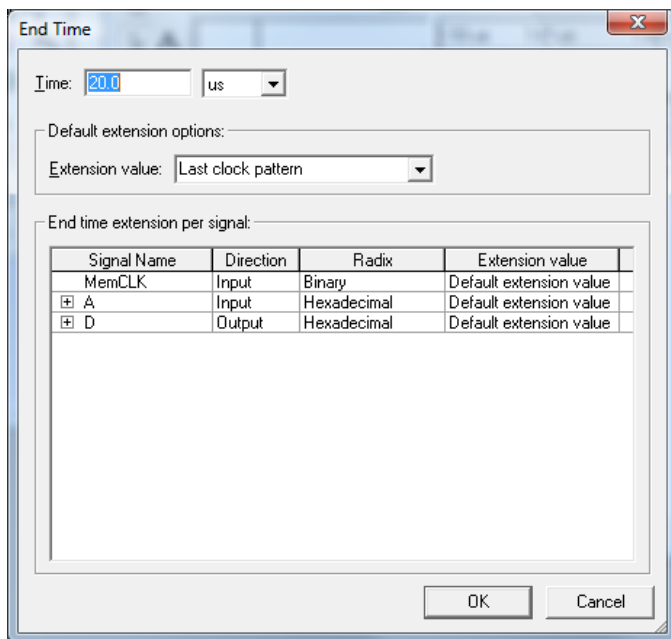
End Time

Time: 20.0 us

Default extension options:

Extension value: Last clock pattern

End time extension per signal:

| Signal Name | Direction | Radix | Extension value |
|---|---|---|---|
| MemCLK | Input | Binary | Default extension value |
| ⊞ A | Input | Hexadecimal | Default extension value |
| ⊞ D | Output | Hexadecimal | Default extension value |

OK Cancel